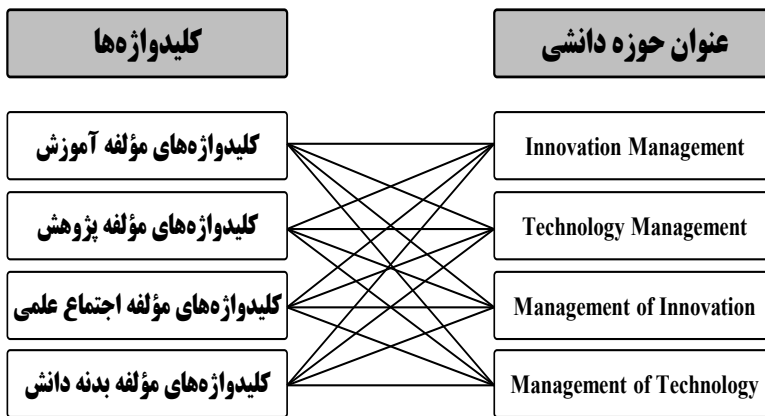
عنوان حوزه دانشی

کلیدواژه‌ها

Innovation Management

Technology Management

Management of Innovation

Management of Technology

کلیدواژه‌های مؤلفه آموزش

کلیدواژه‌های مؤلفه پژوهش

کلیدواژه‌های مؤلفه اجتماع علمی

کلیدواژه‌های مؤلفه بدنه دانش